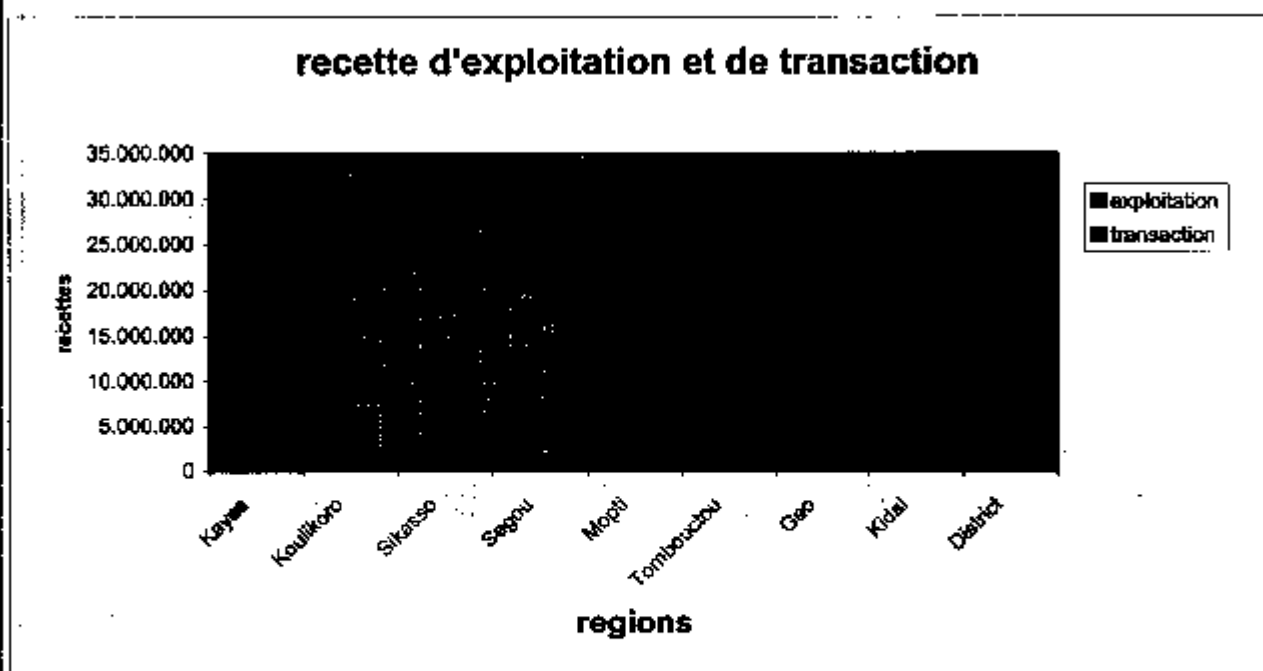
recette d'exploitation et de transaction

35.000.000
30.000.000
25.000.000
20.000.000
15.000.000
10.000.000
5.000.000
0

recettes

exploitation
transaction

Kayes
Koulikoro
Sikasso
Segou
Mopti
Tombouctou
Gao
Kidal
District

regions